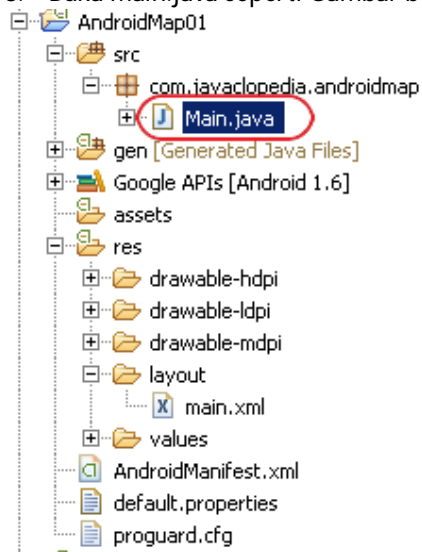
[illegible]ka Main.java seperti Gambar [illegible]
AndroidMap01
src
com.javaclopedia.androidmap
Main.java
gen [Generated Java Files]
Google APIs [Android 1.6]
assets
res
drawable-hdpi
drawable-ldpi
drawable-mdpi
layout
main.xml
values
AndroidManifest.xml
default.properties
proguard.cfg